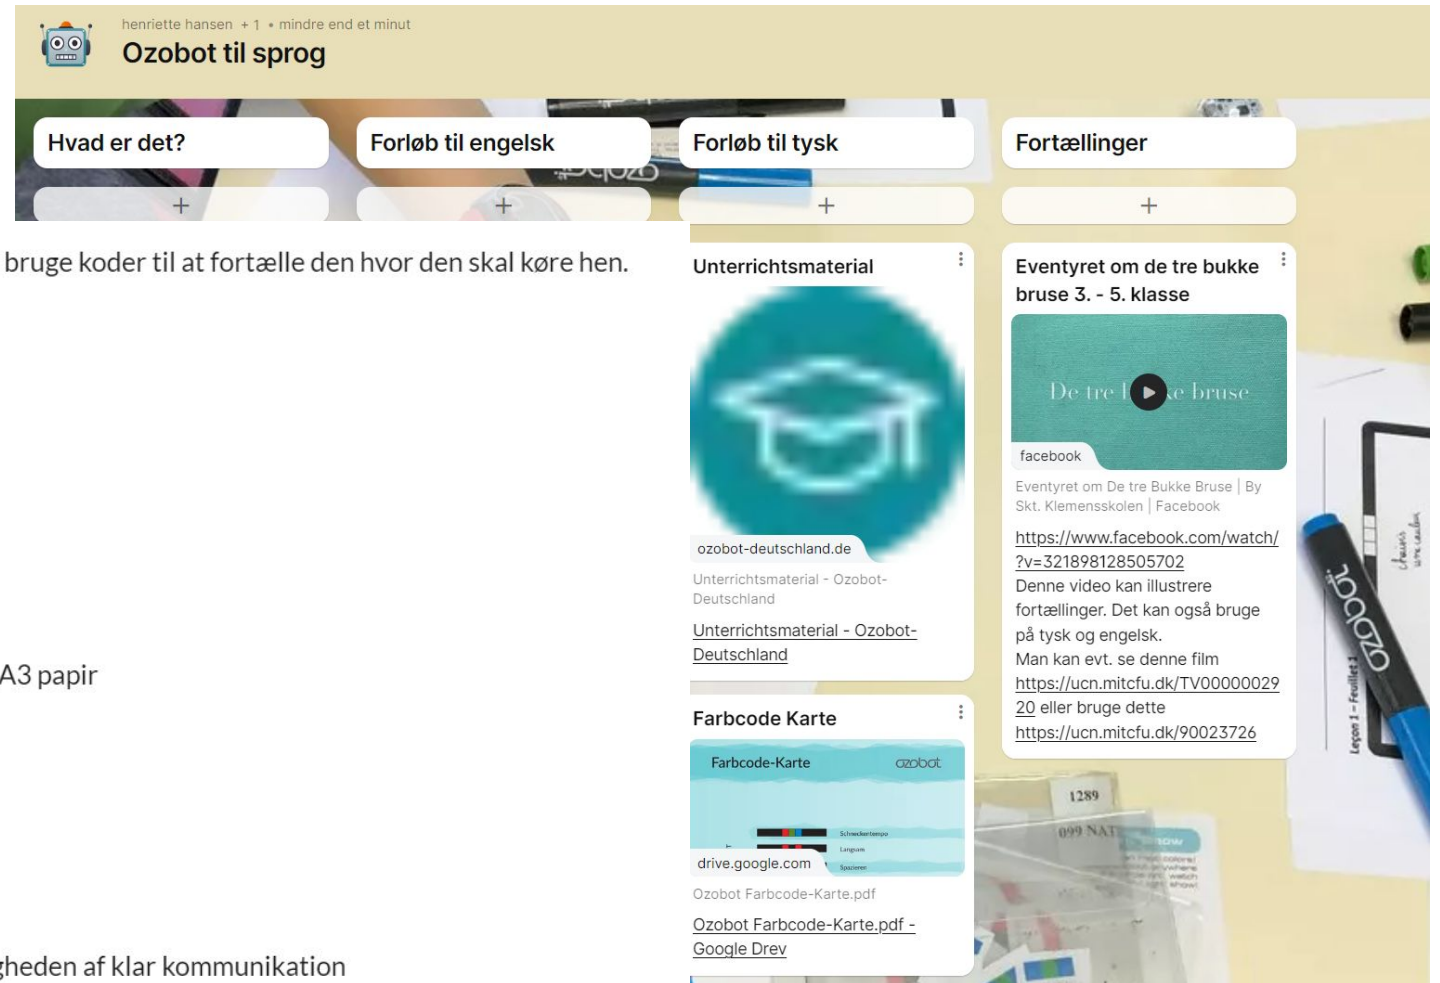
henriette hansen + 1 • mindre end et minut

Ozobot til sprog

Hvad er det?

+

Forløb til engelsk

+

Forløb til tysk

+

Fortællinger

+

bruge koder til at fortælle den hvor den skal køre hen.

A3 papir

gheden af klar kommunikation

Unterrichtsmaterial

ozobot-deutschland.de

Unterrichtsmaterial - Ozobot-Deutschland

Unterrichtsmaterial - Ozobot-Deutschland

Farbcode Karte

Farbcode-Karte ozobot

drive.google.com

Ozobot Farbcode-Karte.pdf

Ozobot Farbcode-Karte.pdf - Google Drev

Eventyret om de tre bukke bruse 3. - 5. klasse

De tre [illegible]e bruse

facebook

Eventyret om De tre Bukke Bruse | By Skt. Klemensskolen | Facebook

https://www.facebook.com/watch/?v=321898128505702
Denne video kan illustrere fortællinger. Det kan også bruge på tysk og engelsk.
Man kan evt. se denne film https://ucn.mitcfu.dk/TV0000002920 eller bruge dette https://ucn.mitcfu.dk/90023726

1289